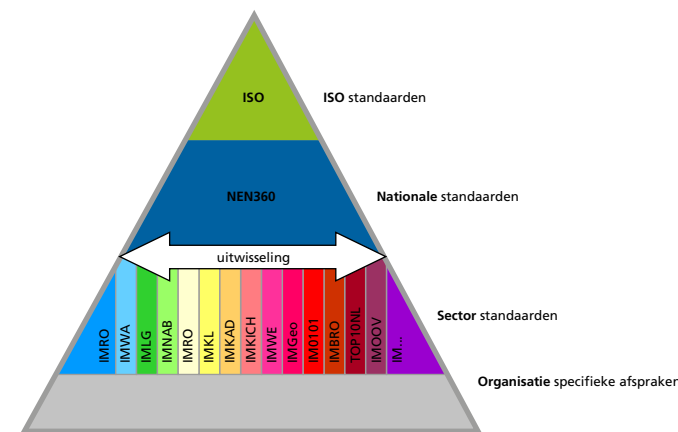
ISO

ISO standaarden

NEN360

Nationale standaarden

uitwisseling

IMRO
IMWA
IMLG
IMNAB
IMRO
IMKL
IMKAD
IMKICH
IMWE
IMGeo
IM0101
IMBRO
TOP10NL
IMOOV
IM...

Sector standaarden

Organisatie specifieke afspraken